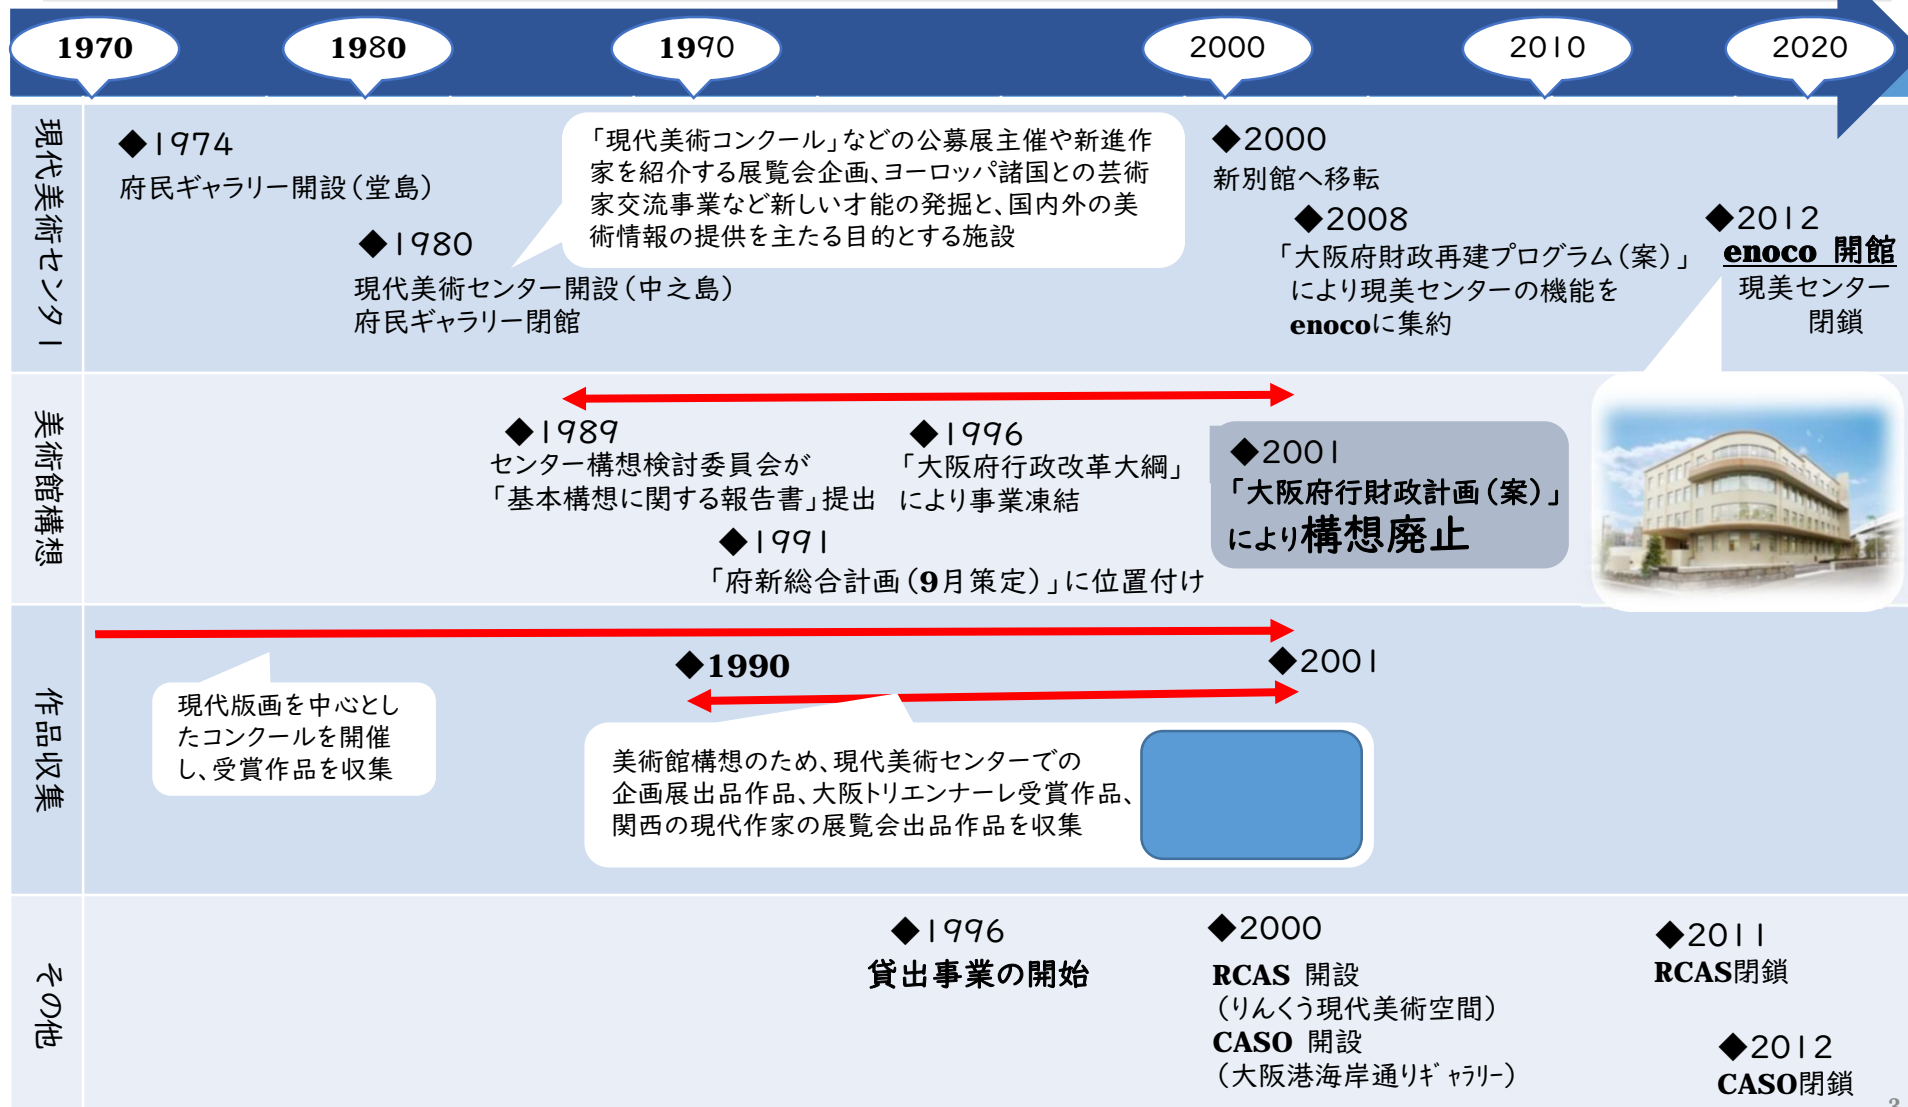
1970 1980 1990 2000 2010 2020

現代美術センター

◆1974
府民ギャラリー開設（堂島）

◆1980
現代美術センター開設（中之島）
府民ギャラリー閉館

「現代美術コンクール」などの公募展主催や新進作家を紹介する展覧会企画、ヨーロッパ諸国との芸術家交流事業など新しい才能の発掘と、国内外の美術情報の提供を主たる目的とする施設

◆2000
新別館へ移転

◆2008
「大阪府財政再建プログラム（案）」により現美センターの機能をenocoに集約

◆2012
enoco 開館
現美センター閉鎖

美術館構想

◆1989
センター構想検討委員会が「基本構想に関する報告書」提出

◆1996
「大阪府行政改革大綱」により事業凍結

◆1991
「府新総合計画（9月策定）」に位置付け

◆2001
「大阪府行財政計画（案）」により構想廃止

作品収集

現代版画を中心としたコンクールを開催し、受賞作品を収集

◆1990

◆2001

美術館構想のため、現代美術センターでの企画展出品作品、大阪トリエンナーレ受賞作品、関西の現代作家の展覧会出品作品を収集

その他

◆1996
貸出事業の開始

◆2000
RCAS 開設
（りんくう現代美術空間）
CASO 開設
（大阪港海岸通りｷﾞｬﾗﾘｰ）

◆2011
RCAS閉鎖

◆2012
CASO閉鎖